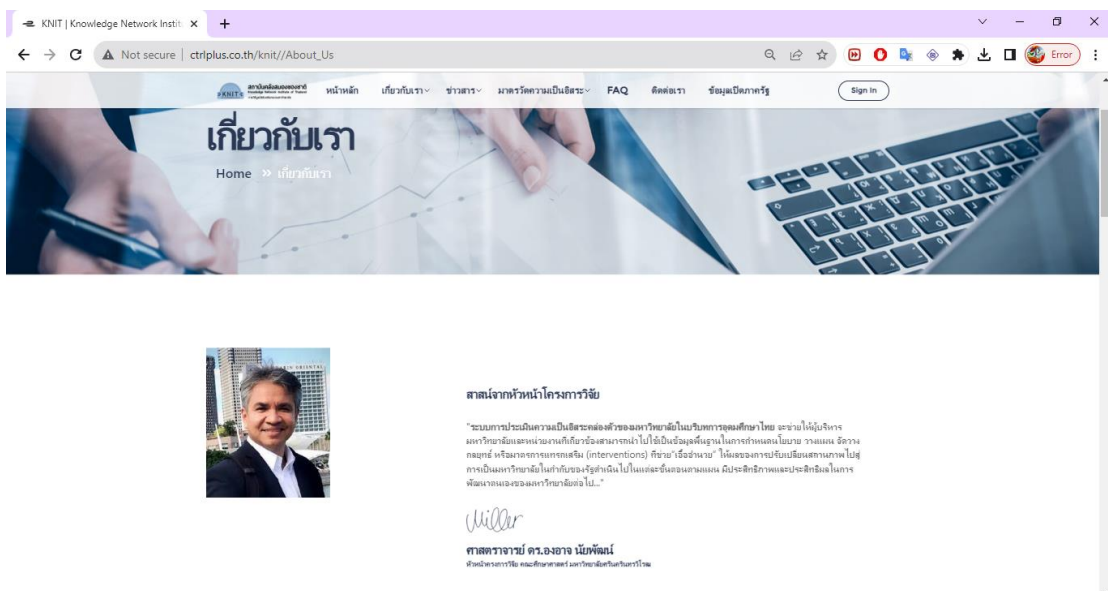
KNIT | Knowledge Network Instit ×

Not secure | ctrlplus.co.th/knit//About_Us

Error

สถาบันเครือข่ายองค์ความรู้แห่งชาติ Knowledge Network Institute of Thailand

หน้าหลัก เกี่ยวกับเรา ข่าวสาร มาตรวัดความเป็นอิสระ FAQ ติดต่อเรา ข้อมูลเปิดภาครัฐ

Sign In

เกี่ยวกับเรา

Home » เกี่ยวกับเรา

สาสน์จากหัวหน้าโครงการวิจัย

"ระบบการประเมินความเป็นอิสระคล่องตัวของมหาวิทยาลัยในบริบทการอุดมศึกษาไทย จะช่วยให้ผู้บริหารมหาวิทยาลัยและหน่วยงานที่เกี่ยวข้องสามารถนำไปใช้เป็นข้อมูลพื้นฐานในการกำหนดนโยบาย วางแผน จัดวางกลยุทธ์ หรือมาตรการแทรกเสริม (interventions) ที่ช่วย"เอื้ออำนวย" ให้เมของการปรับเปลี่ยนสถานภาพไปสู่การเป็นมหาวิทยาลัยในกำกับของรัฐดำเนินไปในแต่ละขั้นตอนตามแผน มีประสิทธิภาพและประสิทธิผลในการพัฒนาตนเองของมหาวิทยาลัยต่อไป..."

Miller

ศาสตราจารย์ ดร.องอาจ นัยพัฒน์

หัวหน้าโครงการวิจัย คณะศึกษาศาสตร์ มหาวิทยาลัยศรีนครินทรวิโรฒ